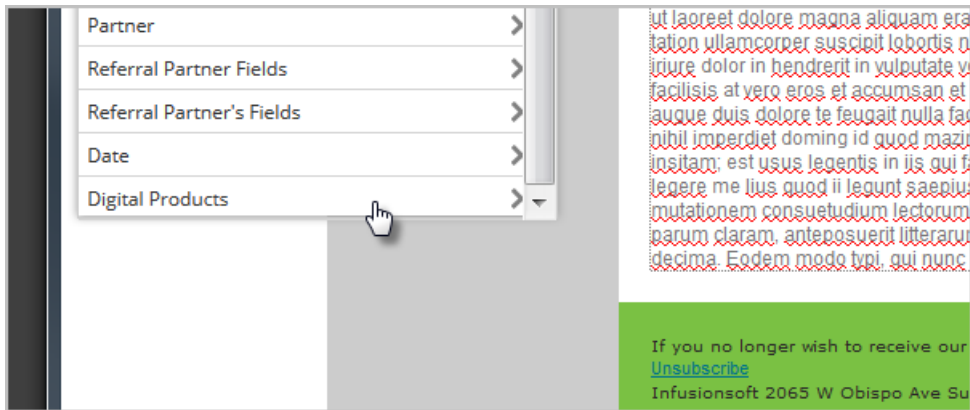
Partner
Referral Partner Fields
Referral Partner's Fields
Date
Digital Products

ut laoreet dolore magna aliquam era tation ullamcorper suscipit lobortis n iriure dolor in hendrerit in vulputate v facilisis at vero eros et accumsan et augue duis dolore te feugait nulla fa nihil imperdiet doming id quod mazir insitam; est usus legentis in iis qui f legere me lius quod ii legunt saepiu mutationem consuetudium lectorum parum claram, anteposuerit litterarui decima. Eodem modo typi, qui nunc

If you no longer wish to receive our
Unsubscribe
Infusionsoft 2065 W Obispo Ave Su